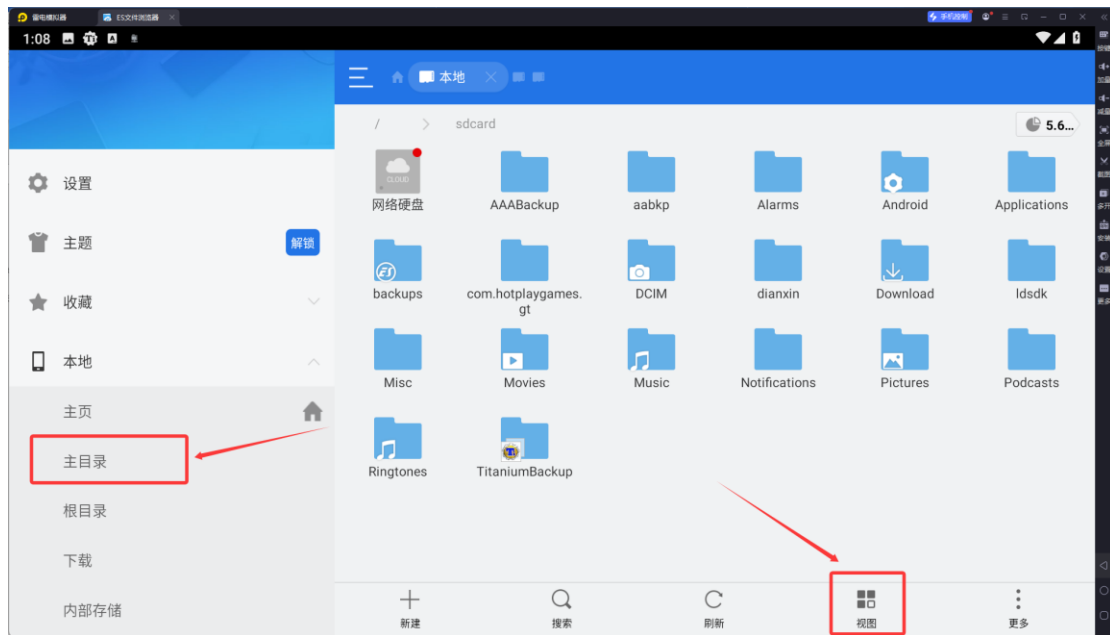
雷电模拟器 ES文件浏览器

1:08

设置

主题 解锁

收藏

本地

主页

主目录

根目录

下载

内部存储

本地

/ sdcard 5.6...

CLOUD
网络硬盘

AAABackup

aabkp

Alarms

Android

Applications

backups

com.hotplaygames.gt

DCIM

dianxin

Download

ldsdk

Misc

Movies

Music

Notifications

Pictures

Podcasts

Ringtones

TitaniumBackup

新建

搜索

刷新

视图

更多